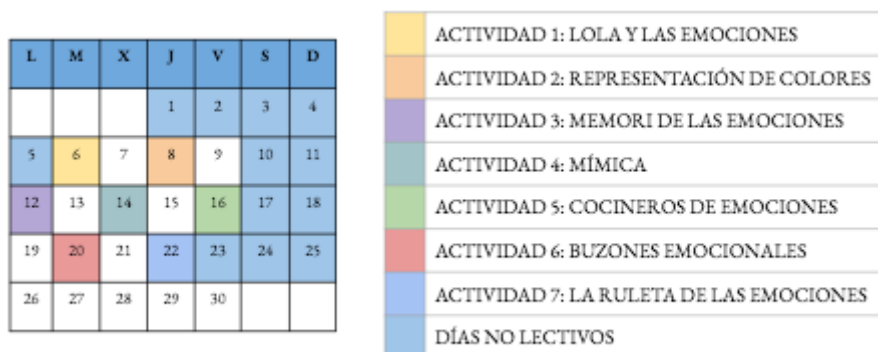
| L | M | X | J | V | S | D |
|---|---|---|---|---|---|---|
| | | | 1 | 2 | 3 | 4 |
| 5 | 6 | 7 | 8 | 9 | 10 | 11 |
| 12 | 13 | 14 | 15 | 16 | 17 | 18 |
| 19 | 20 | 21 | 22 | 23 | 24 | 25 |
| 26 | 27 | 28 | 29 | 30 | | |

ACTIVIDAD 1: LOLA Y LAS EMOCIONES

ACTIVIDAD 2: REPRESENTACIÓN DE COLORES

ACTIVIDAD 3: MEMORI DE LAS EMOCIONES

ACTIVIDAD 4: MÍMICA

ACTIVIDAD 5: COCINEROS DE EMOCIONES

ACTIVIDAD 6: BUZONES EMOCIONALES

ACTIVIDAD 7: LA RULETA DE LAS EMOCIONES

DÍAS NO LECTIVOS